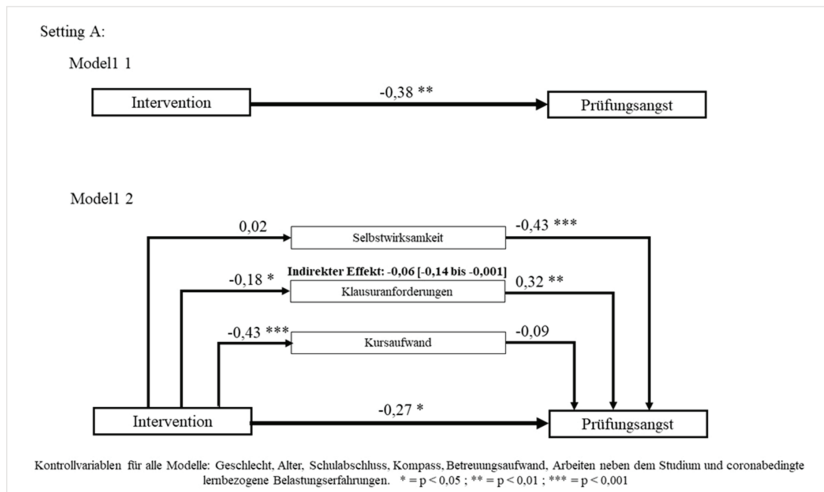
Setting A:

Modell 1

Intervention

-0,38 **

Prüfungsangst

Modell 2

0,02

Selbstwirksamkeit

-0,43 ***

Indirekter Effekt: -0,06 [-0,14 bis -0,001]

-0,18 *

Klausuranforderungen

0,32 **

-0,43 ***

Kursaufwand

-0,09

Intervention

-0,27 *

Prüfungsangst

Kontrollvariablen für alle Modelle: Geschlecht, Alter, Schulabschluss, Kompass, Betreuungsaufwand, Arbeiten neben dem Studium und coronabedingte lernbezogene Belastungserfahrungen. * = p < 0,05 ; ** = p < 0,01 ; *** = p < 0,001